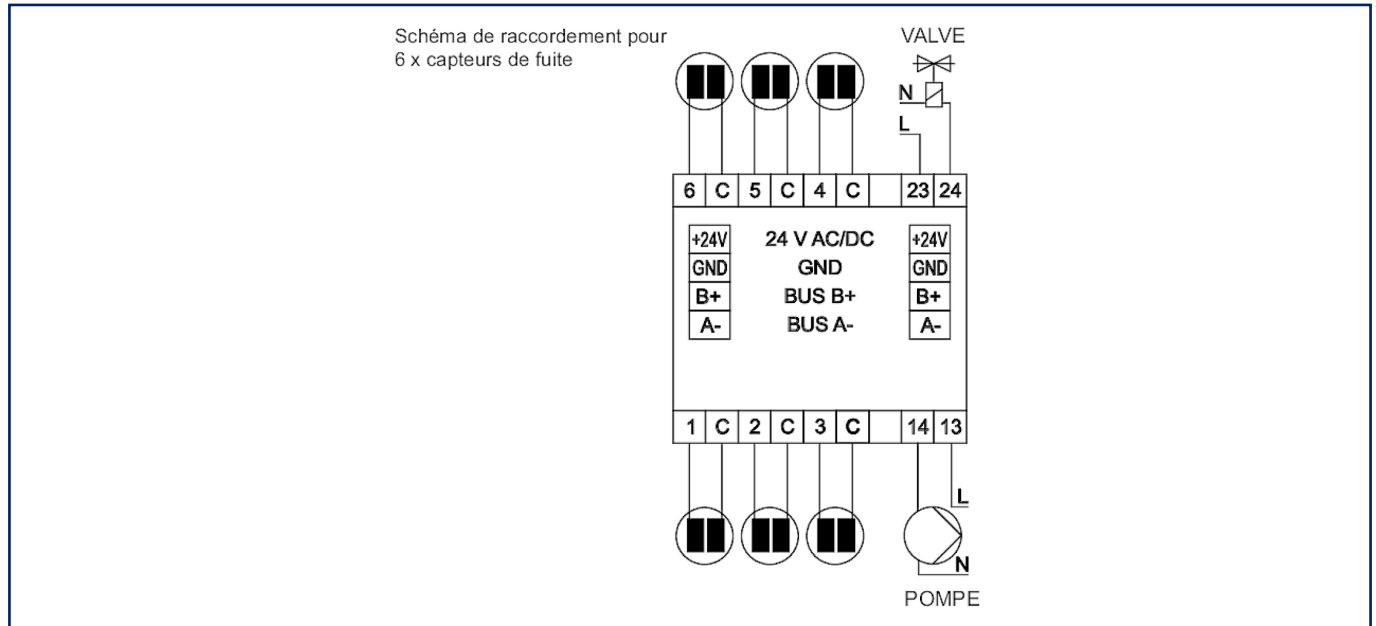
Schéma de raccordement pour
6 x capteurs de fuite

VALVE

N

L

| 6 | C | 5 | C | 4 | C | | 23 | 24 |
|---|---|---|---|---|---|---|---|---|

+24V
GND
B+
A-

24 V AC/DC
GND
BUS B+
BUS A-

+24V
GND
B+
A-

| 1 | C | 2 | C | 3 | C | | 14 | 13 |
|---|---|---|---|---|---|---|---|---|

L

N

POMPE